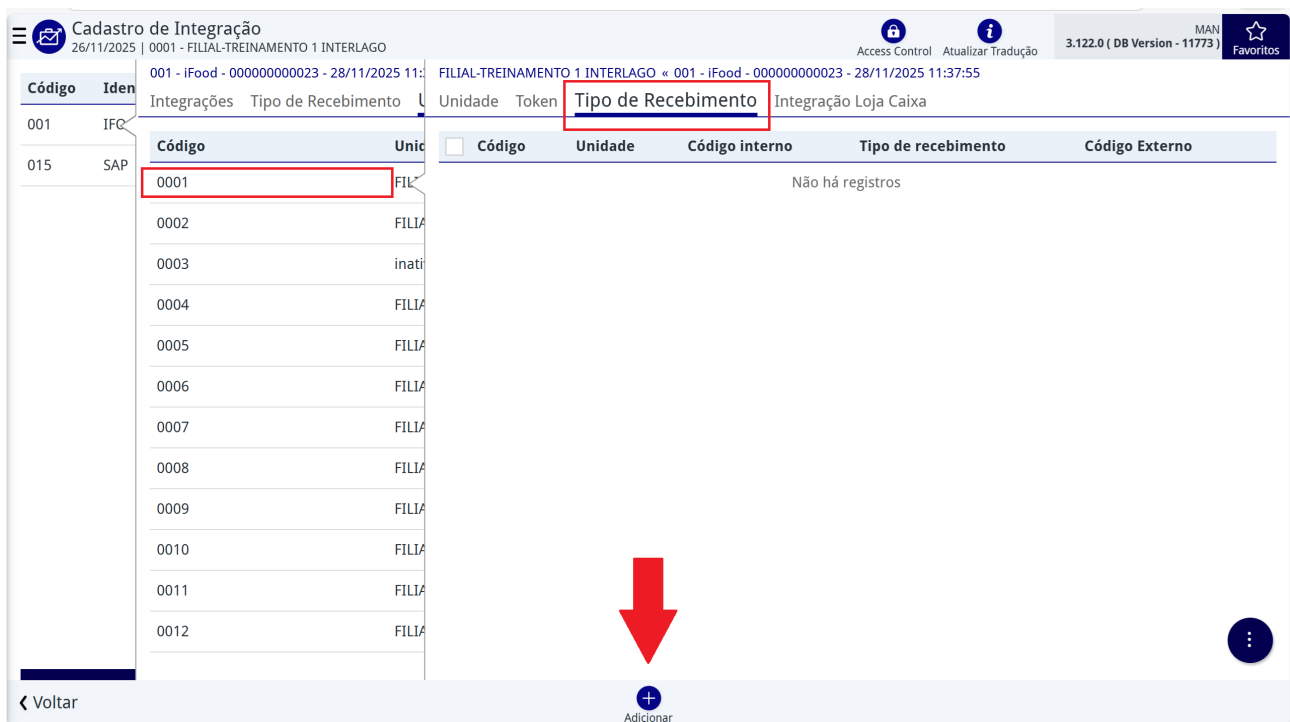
Cadastro de Integração
26/11/2025 | 0001 - FILIAL-TREINAMENTO 1 INTERLAGO

Access Control Atualizar Tradução

MAN
3.122.0 ( DB Version - 11773 )

Favoritos

| Código | Iden |
|---|---|
| 001 | IFO |
| 015 | SAP |

001 - iFood - 000000000023 - 28/11/2025 11:

Integrações Tipo de Recebimento U

| Código | Unid |
|---|---|
| 0001 | FIL |
| 0002 | FILIA |
| 0003 | inati |
| 0004 | FILIA |
| 0005 | FILIA |
| 0006 | FILIA |
| 0007 | FILIA |
| 0008 | FILIA |
| 0009 | FILIA |
| 0010 | FILIA |
| 0011 | FILIA |
| 0012 | FILIA |

FILIAL-TREINAMENTO 1 INTERLAGO « 001 - iFood - 000000000023 - 28/11/2025 11:37:55

Unidade Token Tipo de Recebimento Integração Loja Caixa

| Código | Unidade | Código interno | Tipo de recebimento | Código Externo |
|---|---|---|---|---|

Não há registros

Voltar

Adicionar